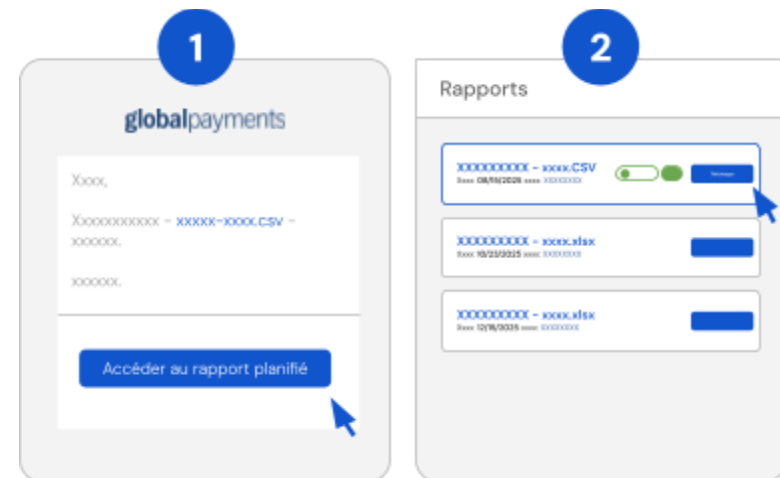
1

globalpayments

Xxxx,

Xxxxxxxxxxx – xxxxx-xxxx.csv – xxxxxx.

xxxxxx.

Accéder au rapport planifié

2

Rapports

XXXXXXXXX – xxxx.CSV
Xxxx 08/19/2026 xxxx XXXXXXX
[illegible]

XXXXXXXXX – xxxx.xlsx
Xxxx 10/23/2025 xxxx XXXXXXX

XXXXXXXXX – xxxx.xlsx
Xxxx 12/18/2025 xxxx XXXXXXX